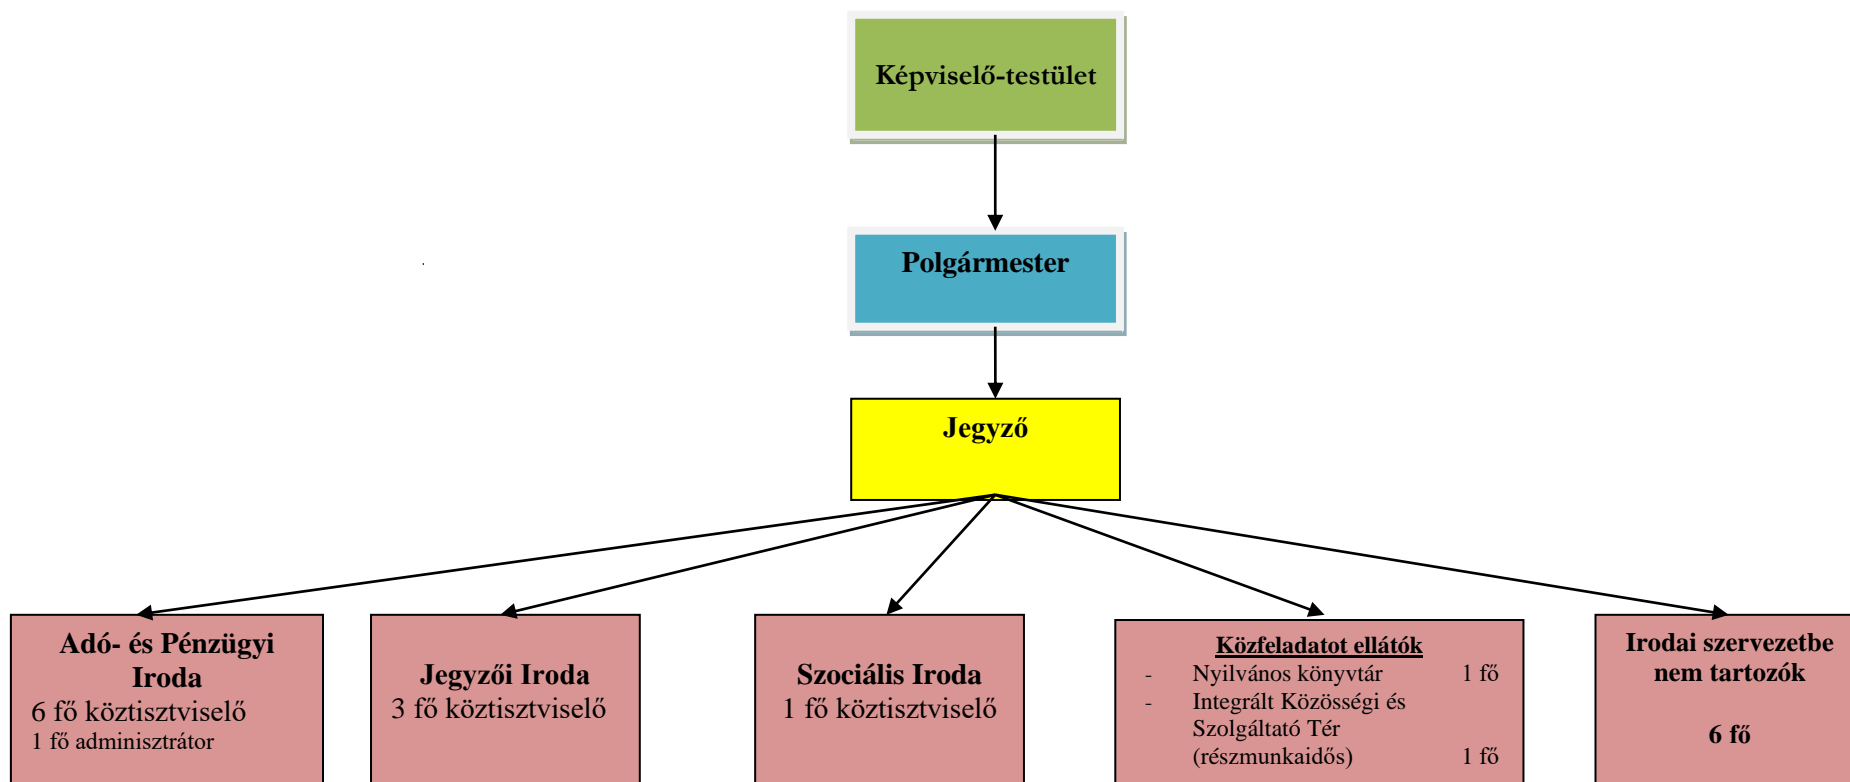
Képviselő-testület

Polgármester

Jegyző

Adó- és Pénzügyi Iroda
6 fő köztisztviselő
1 fő adminisztrátor

Jegyzői Iroda
3 fő köztisztviselő

Szociális Iroda
1 fő köztisztviselő

Közfeladatot ellátók
- Nyilvános könyvtár 1 fő
- Integrált Közösségi és Szolgáltató Tér (részmunkaidős) 1 fő

Irodai szervezetbe nem tartozók

6 fő